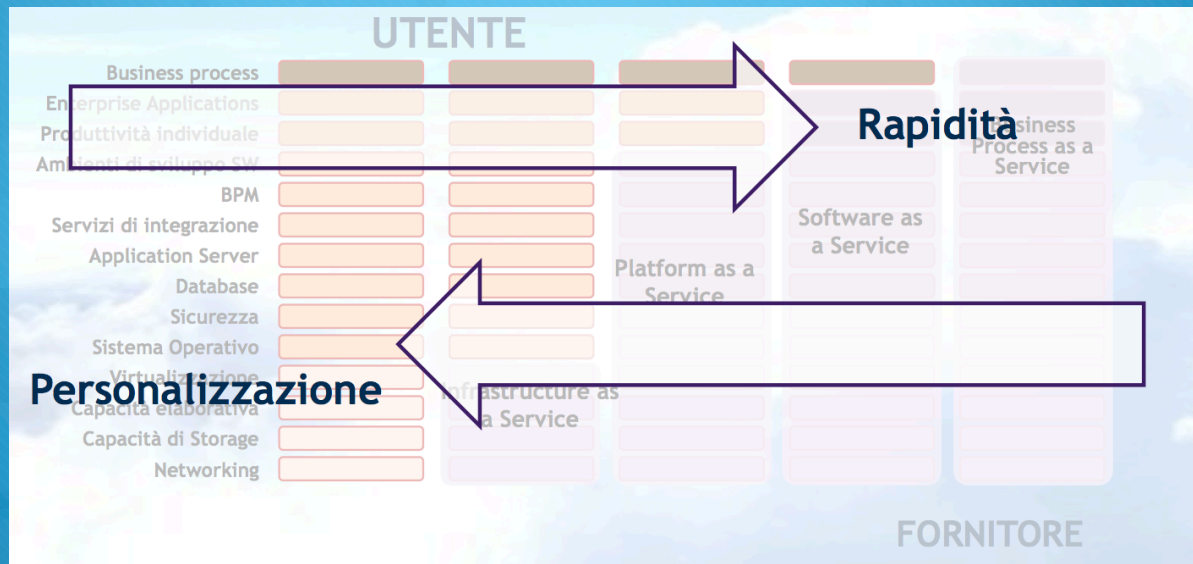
UTENTE

Business process
Enterprise Applications
Produttività individuale
Ambienti di sviluppo SW
BPM
Servizi di integrazione
Application Server
Database
Sicurezza
Sistema Operativo
Virtualizzazione
Capacità elaborativa
Capacità di Storage
Networking

Rapidità

Business Process as a Service

Software as a Service

Platform as a Service

Infrastructure as a Service

Personalizzazione

FORNITORE